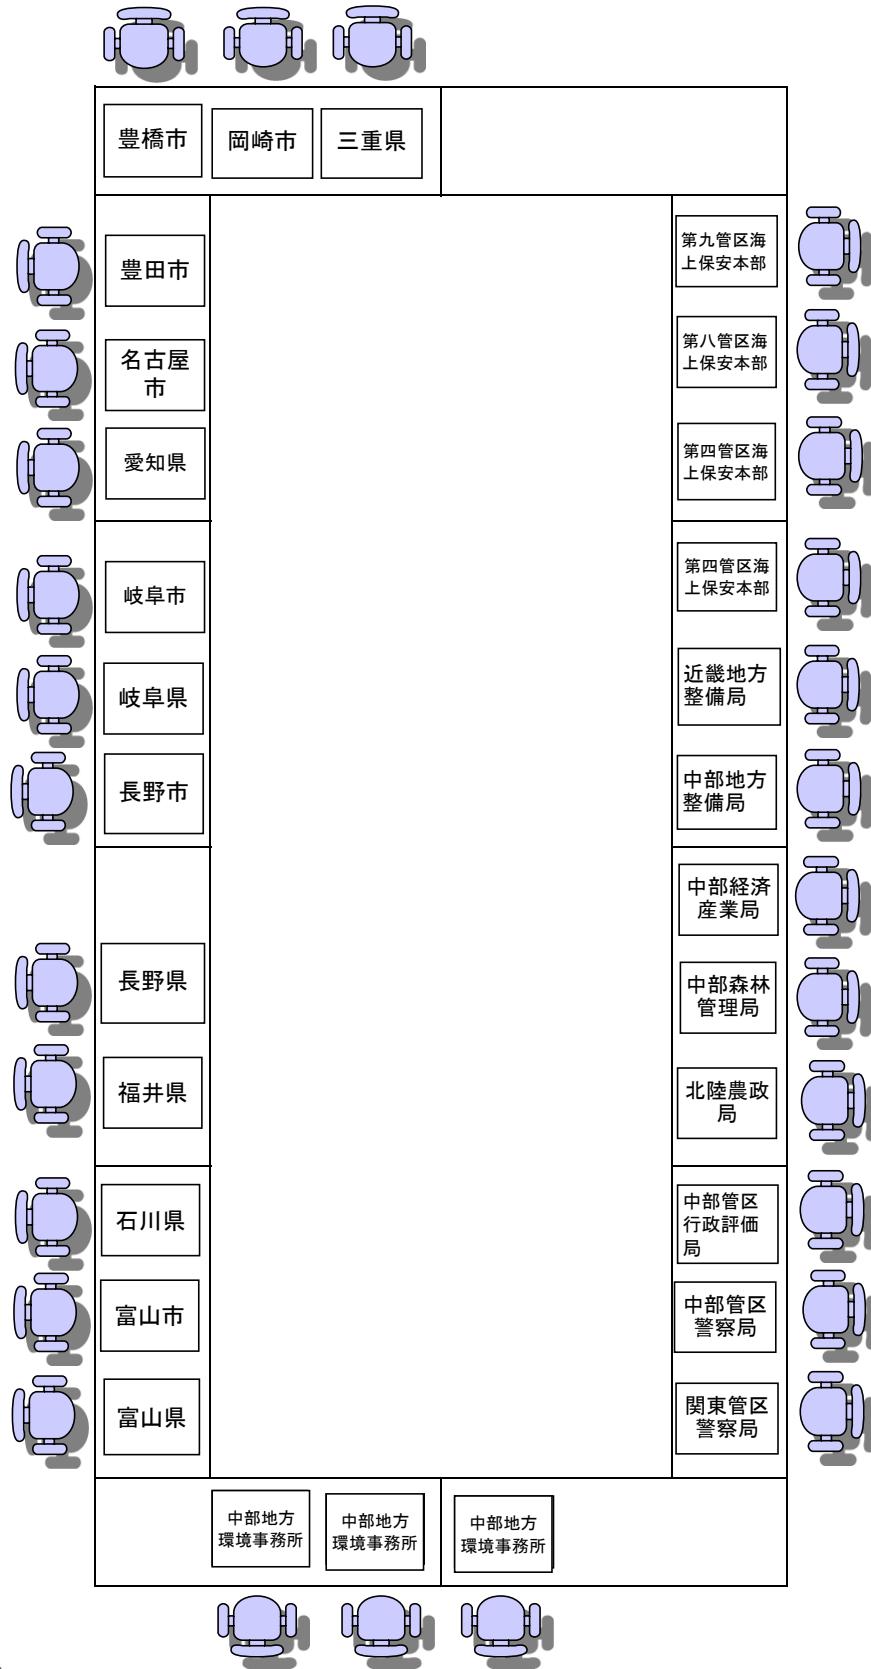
豊橋市
岡崎市
三重県

豊田市
名古屋市
愛知県

岐阜市
岐阜県
長野市

長野県
福井県

石川県
富山市
富山県

第九管区海上保安本部
第八管区海上保安本部
第四管区海上保安本部

第四管区海上保安本部
近畿地方整備局
中部地方整備局

中部経済産業局
中部森林管理局
北陸農政局

中部管区行政評価局
中部管区警察局
関東管区警察局

中部地方環境事務所
中部地方環境事務所
中部地方環境事務所